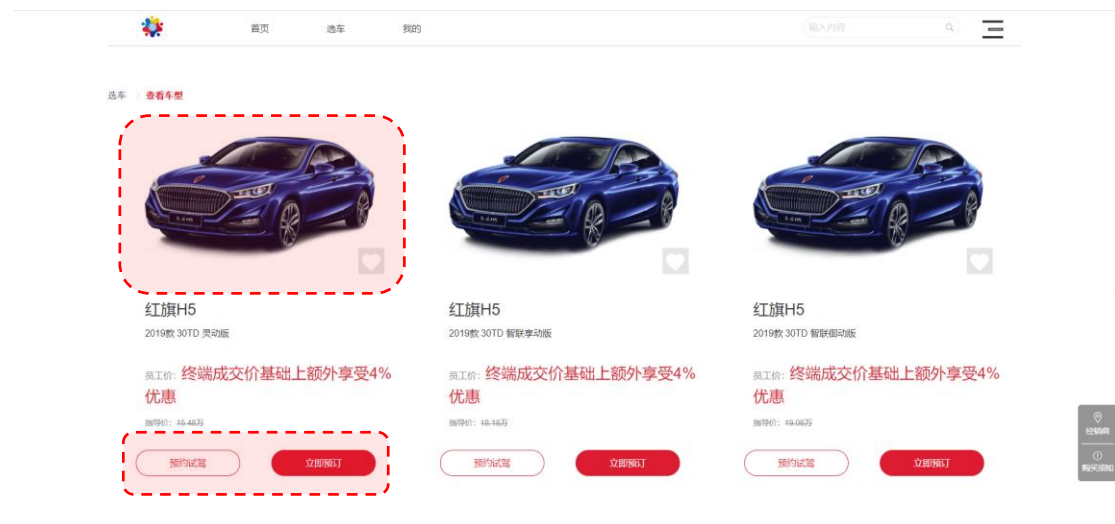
首页 选车 我的

输入内容

选车 > 查看车型

红旗H5

2019款 30TD 灵动版

员工价: 终端成交价基础上额外享受4%优惠

指导价: 15.45万

预约试驾 立即预订

红旗H5

2019款 30TD 智联享动版

员工价: 终端成交价基础上额外享受4%优惠

指导价: 18.18万

预约试驾 立即预订

红旗H5

2019款 30TD 智联御动版

员工价: 终端成交价基础上额外享受4%优惠

指导价: 19.08万

预约试驾 立即预订

经销商

购买须知